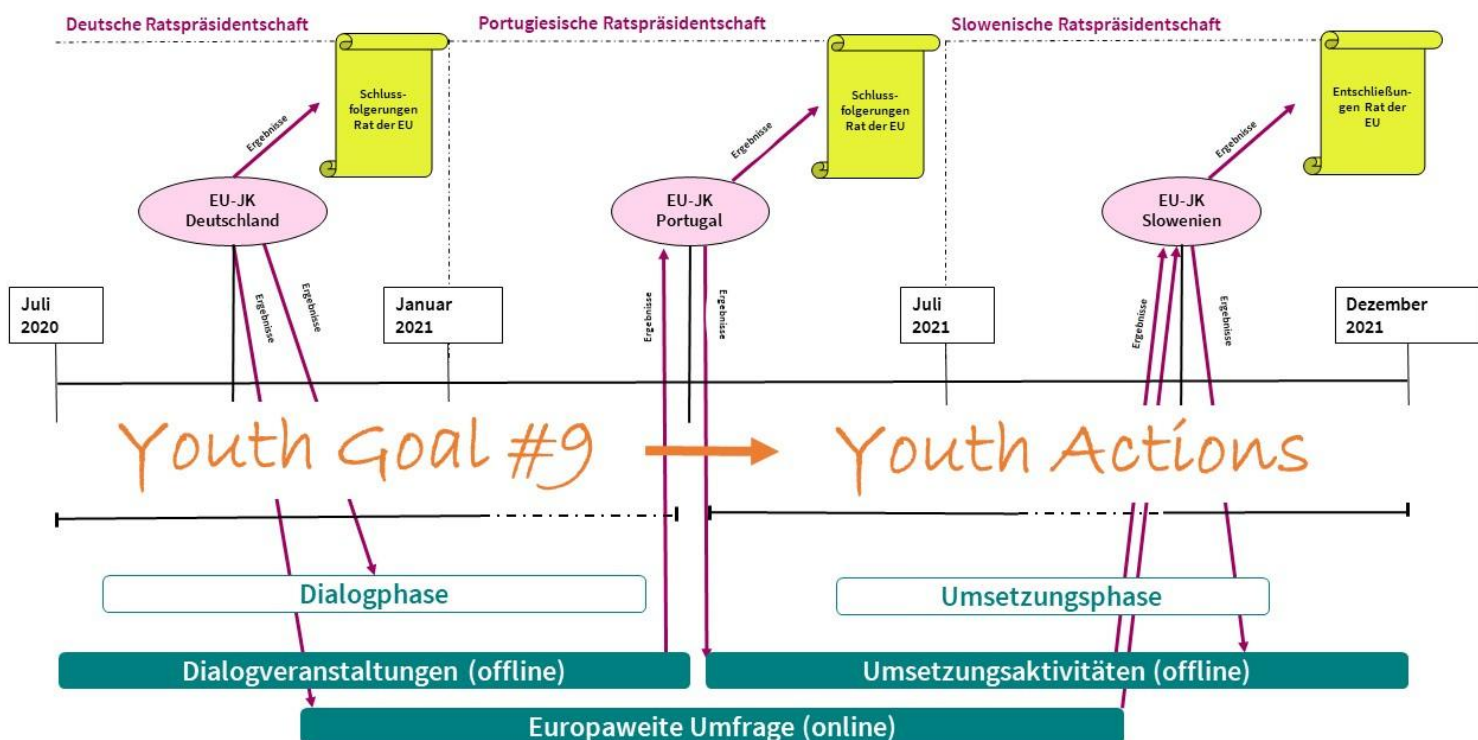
Deutsche Ratspräsidentschaft

Portugiesische Ratspräsidentschaft

Slowenische Ratspräsidentschaft

Schlussfolgerungen Rat der EU

Schlussfolgerungen Rat der EU

Entschließungen Rat der EU

Ergebnisse

Ergebnisse

Ergebnisse

EU-JK Deutschland

EU-JK Portugal

EU-JK Slowenien

Ergebnisse

Ergebnisse

Ergebnisse

Ergebnisse

Ergebnisse

Ergebnisse

Juli 2020

Januar 2021

Juli 2021

Dezember 2021

Youth Goal #9

Youth Actions

Dialogphase

Umsetzungsphase

Dialogveranstaltungen (offline)

Umsetzungsaktivitäten (offline)

Europaweite Umfrage (online)